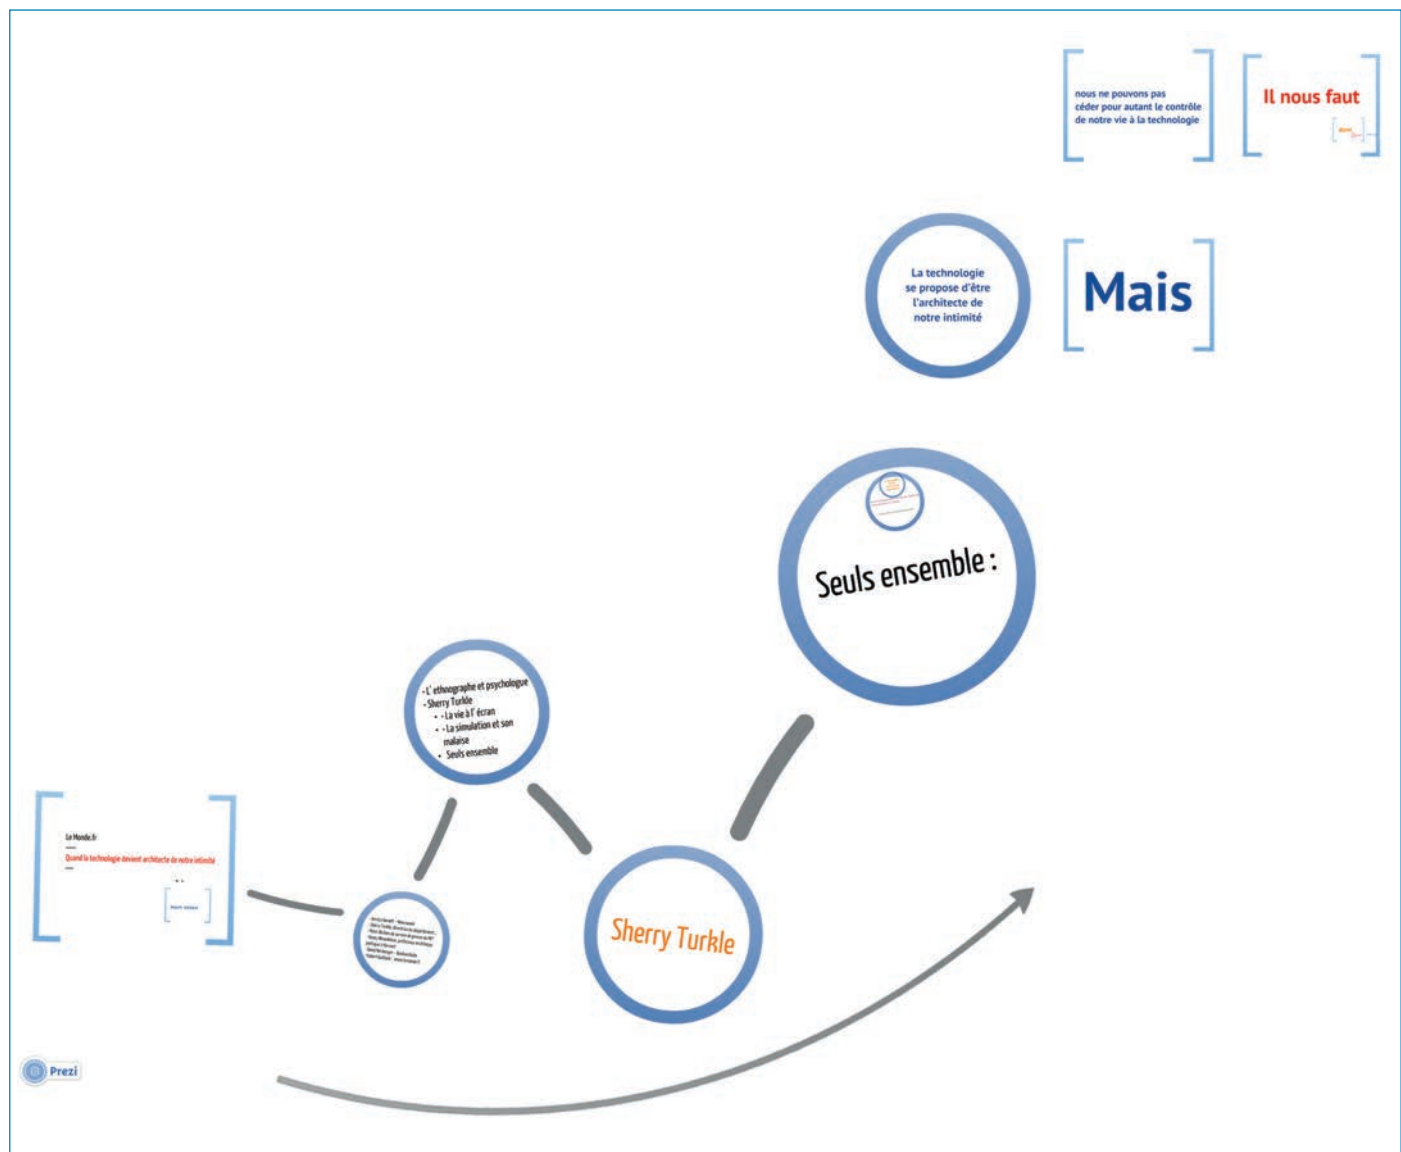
nous ne pouvons pas céder pour autant le contrôle de notre vie à la technologie

Il nous faut

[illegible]

La technologie se propose d'être l'architecte de notre intimité

Mais

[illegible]

Seuls ensemble :

- L' ethnographe et psychologue
- Sherry Turkle
- La vie à l' écran
- La simulation et son malaise
- Seuls ensemble

Le Monde.fr

Quand la technologie devient architecte de notre intimité

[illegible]

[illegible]

Sherry Turkle

Prezi